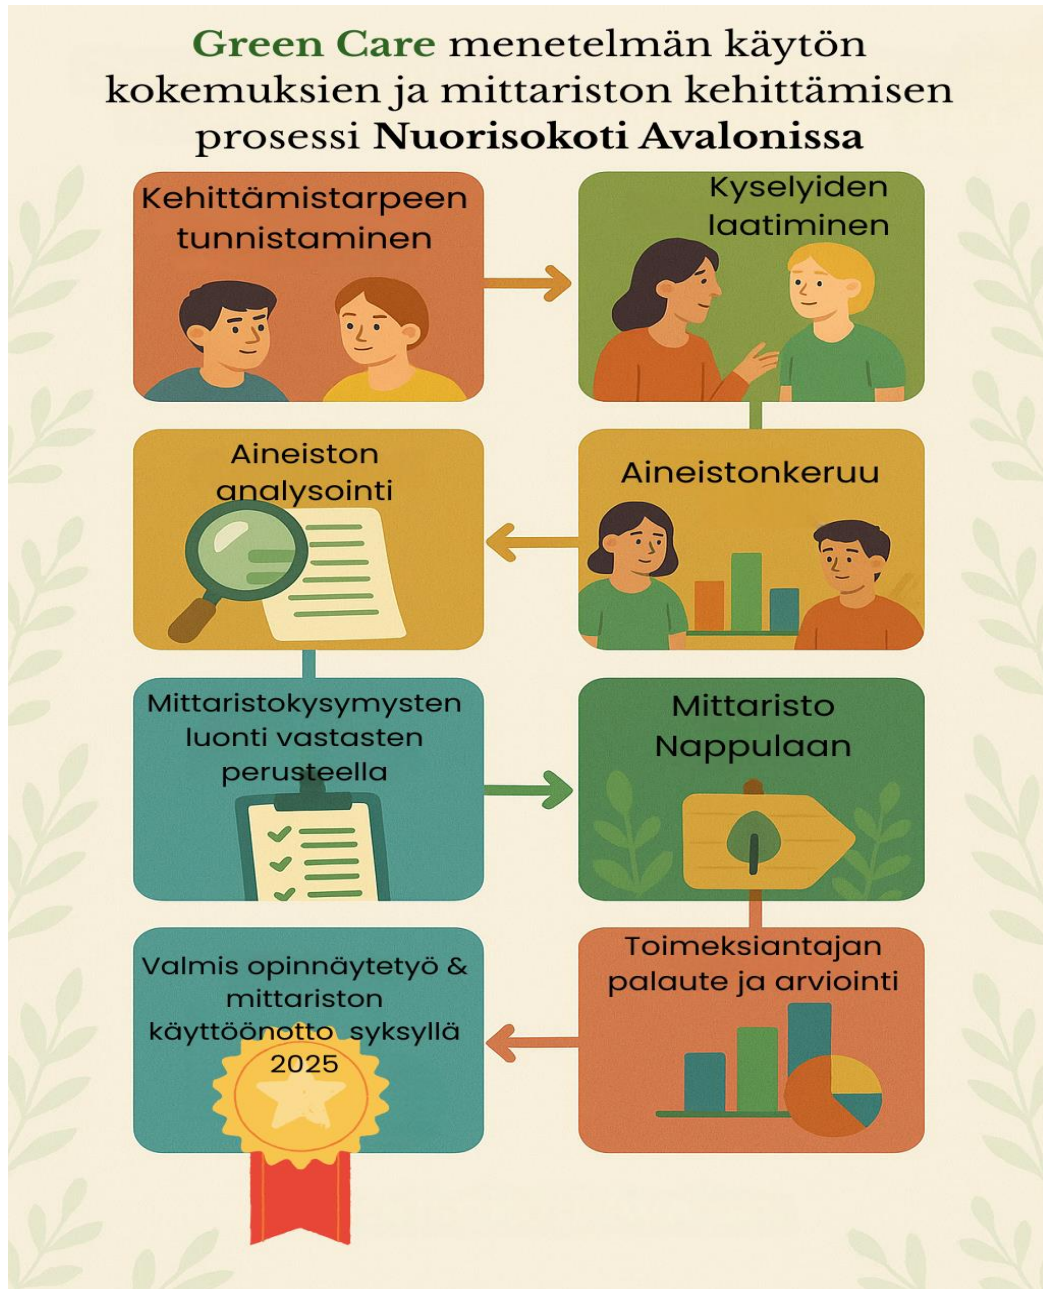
Green Care menetelmän käytön kokemuksien ja mittariston kehittämisen prosessi Nuorisokoti Avalonissa

Kehittämistarpeen tunnistaminen

Kyselyiden laatiminen

Aineiston analysointi

Aineistonkeruu

Mittaristokysymysten luonti vastasten perusteella

Mittaristo Nappulaan

Valmis opinnäytetyö & mittariston käyttöönotto syksyllä 2025

Toimeksiantajan palaute ja arviointi